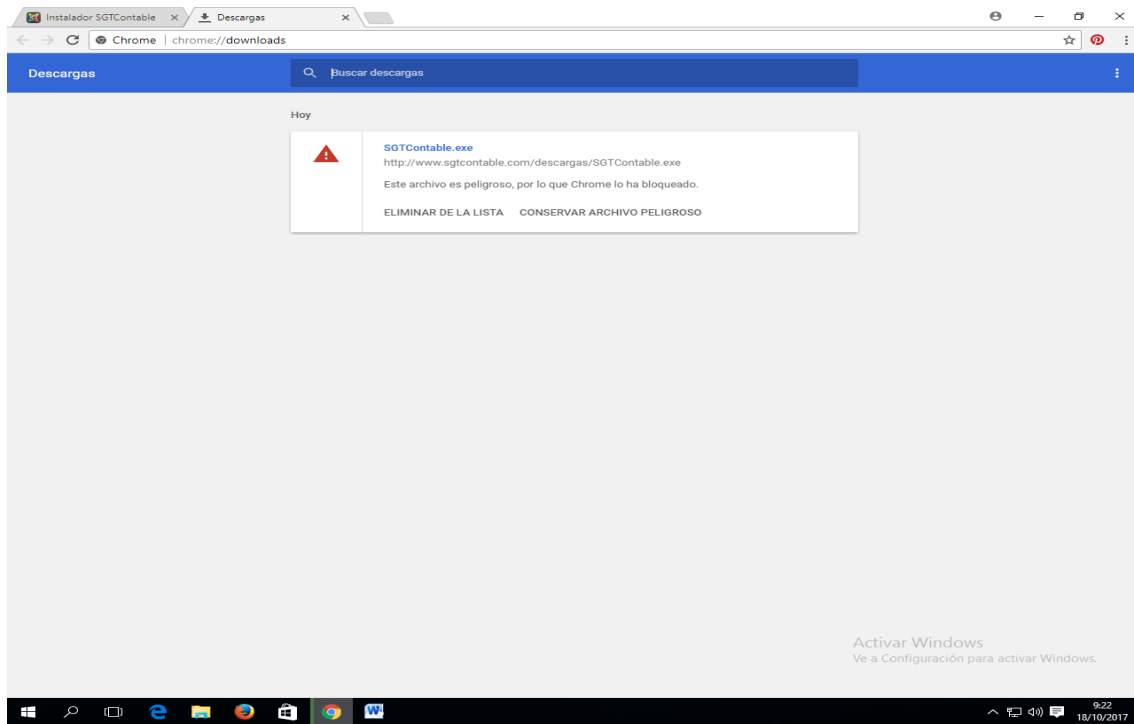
Instalador SGTContable ×
Descargas ×

Chrome | chrome://downloads

Descargas

Buscar descargas

Hoy

SGTContable.exe
http://www.sgtcontable.com/descargas/SGTContable.exe

Este archivo es peligroso, por lo que Chrome lo ha bloqueado.

ELIMINAR DE LA LISTA CONSERVAR ARCHIVO PELIGROSO

Activar Windows
Ve a Configuración para activar Windows.

9:22
18/10/2017